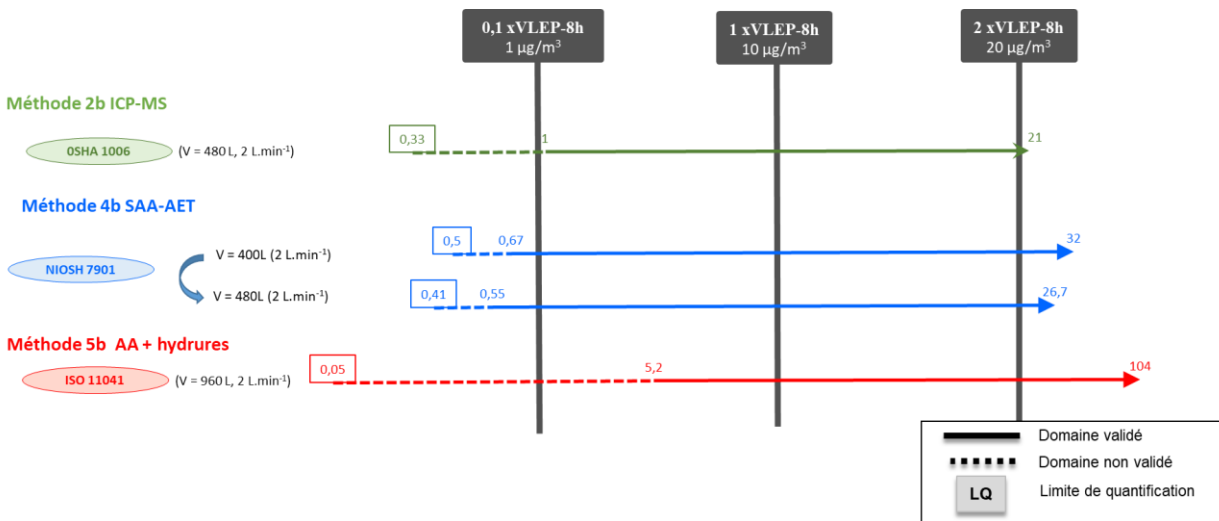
0,1 xVLEP-8h
1 µg/m$^3$

1 xVLEP-8h
10 µg/m$^3$

2 xVLEP-8h
20 µg/m$^3$

Méthode 2b ICP-MS

0SHA 1006 (V = 480 L, 2 L.min$^{-1}$)

0,33 1 21

Méthode 4b SAA-AET

NIOSH 7901

V = 400L (2 L.min$^{-1}$)

0,5 0,67 32

V = 480L (2 L.min$^{-1}$)

0,41 0,55 26,7

Méthode 5b AA + hydrures

ISO 11041 (V = 960 L, 2 L.min$^{-1}$)

0,05 5,2 104

Domaine validé

Domaine non validé

LQ Limite de quantification